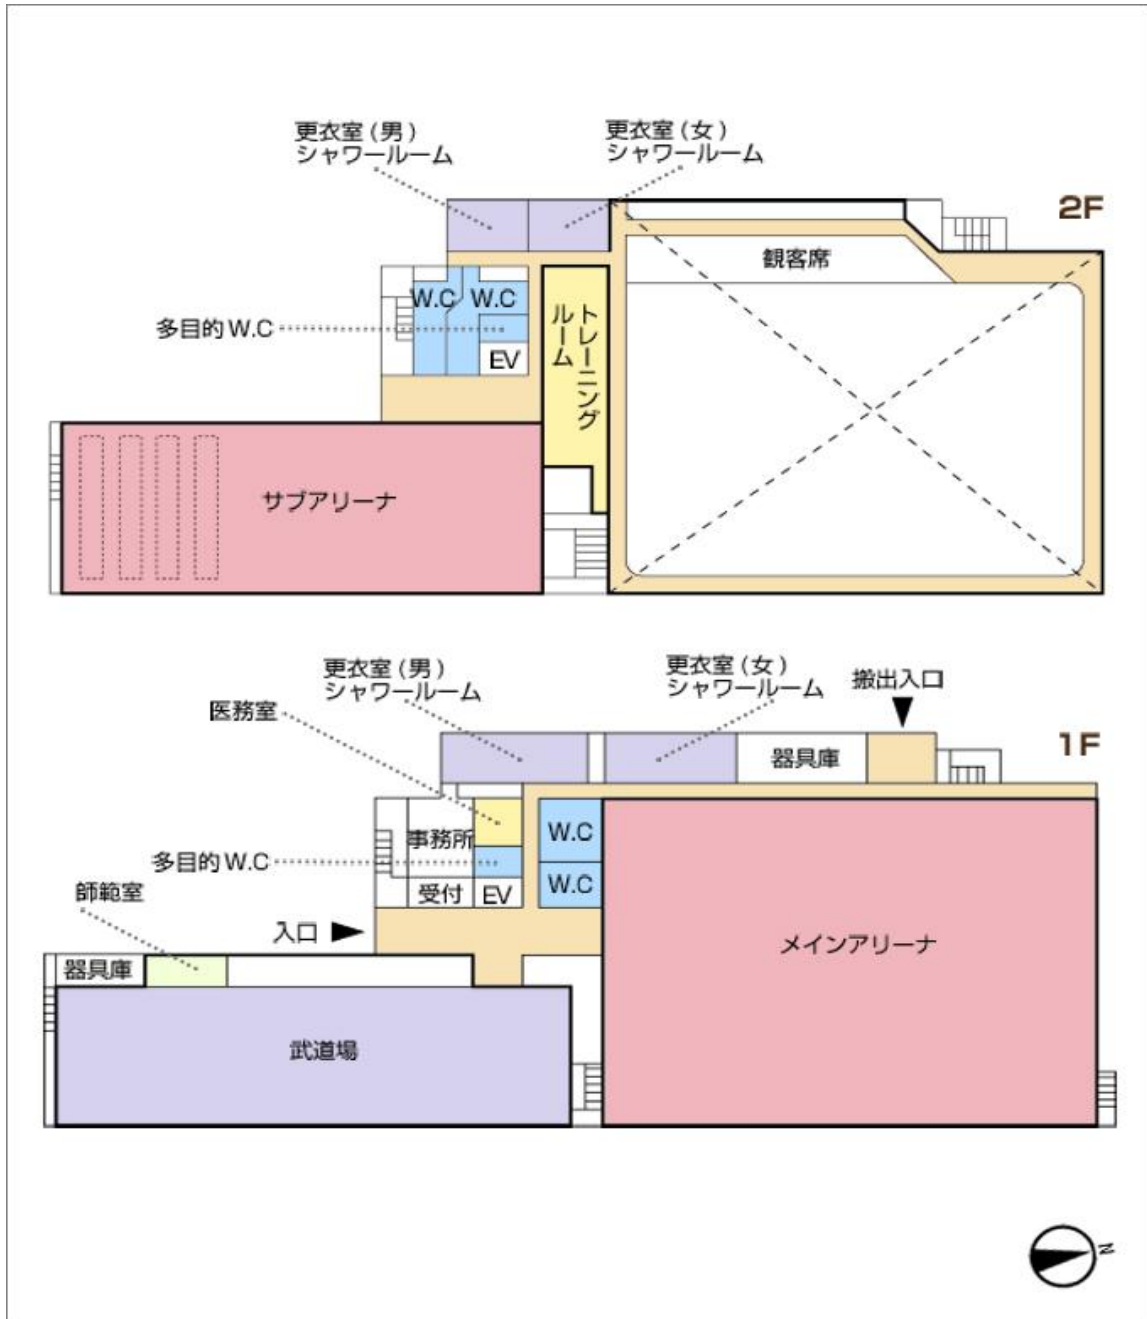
更衣室（男）
シャワールーム

更衣室（女）
シャワールーム

2F

観客席

W.C W.C

多目的W.C

EV

トレーニングルーム

サブアリーナ

更衣室（男）
シャワールーム

更衣室（女）
シャワールーム

搬出入口

医務室

1F

器具庫

事務所

W.C

多目的W.C

W.C

師範室

受付 EV

入口

器具庫

メインアリーナ

武道場

N